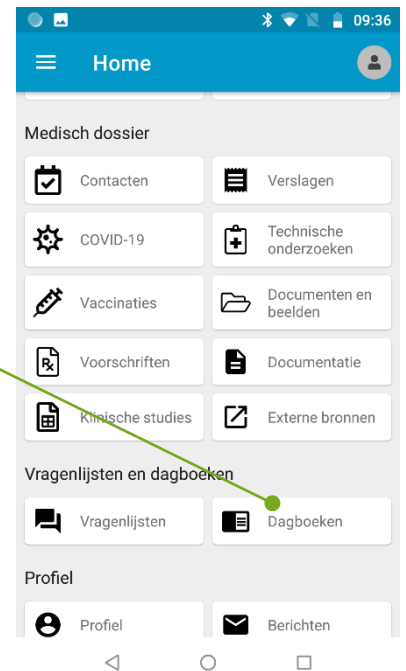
09:36

Home

Medisch dossier

Contacten

Verslagen

COVID-19

Technische onderzoeken

Vaccinaties

Documenten en beelden

Voorschriften

Documentatie

Klinische studies

Externe bronnen

Vragenlijsten en dagboeken

Vragenlijsten

Dagboeken

Profiel

Profiel

Berichten